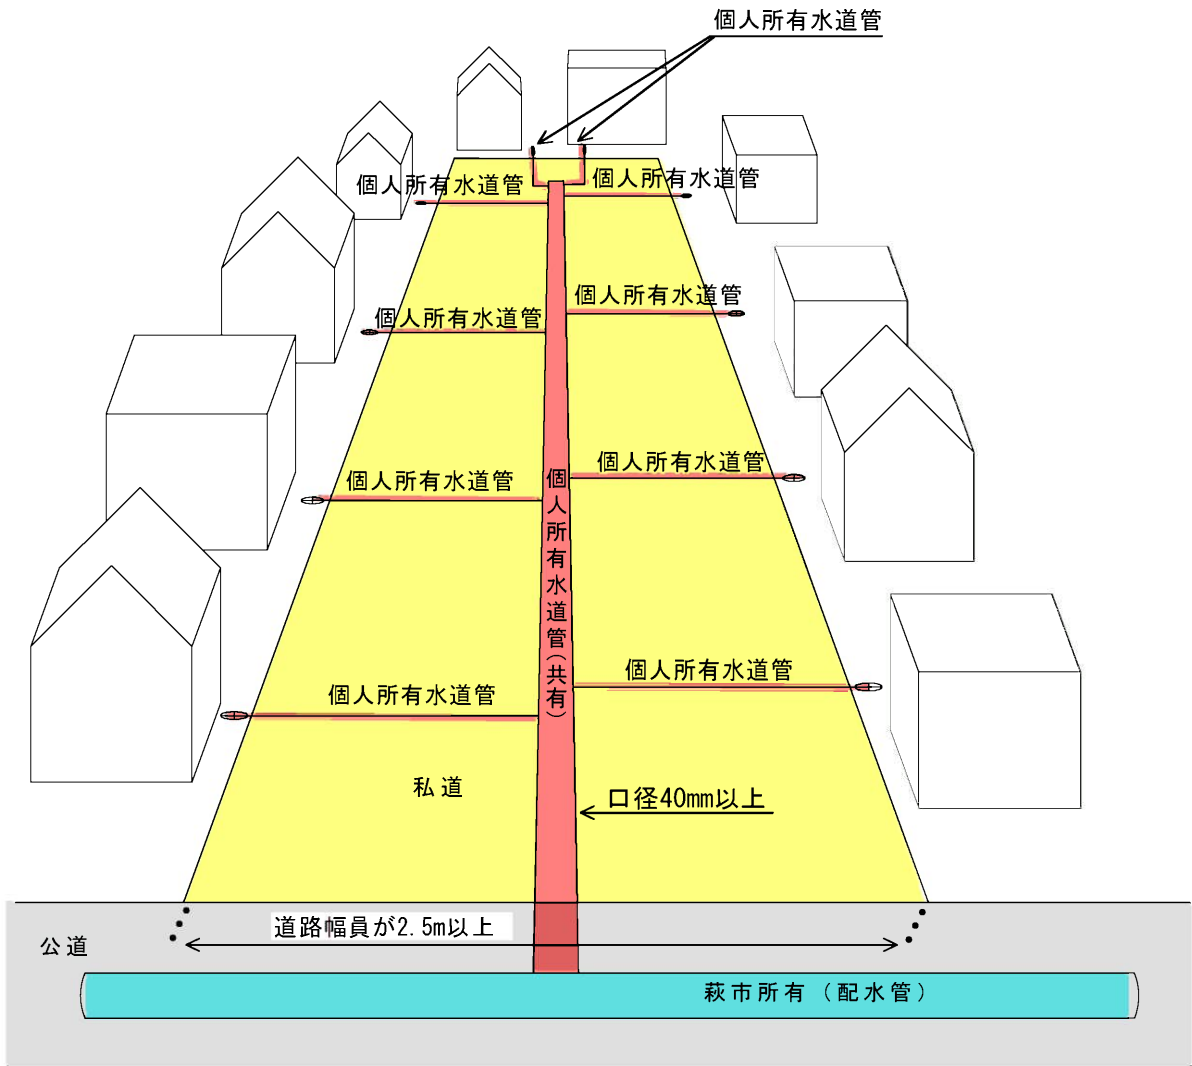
個人所有水道管

個人所有水道管

個人所有水道管

個人所有水道管

個人所有水道管

個人所有水道管

個人所有水道管

個人所有水道管（共有）

個人所有水道管

個人所有水道管

私道

口径40mm以上

公道

道路幅員が2.5m以上

萩市所有（配水管）